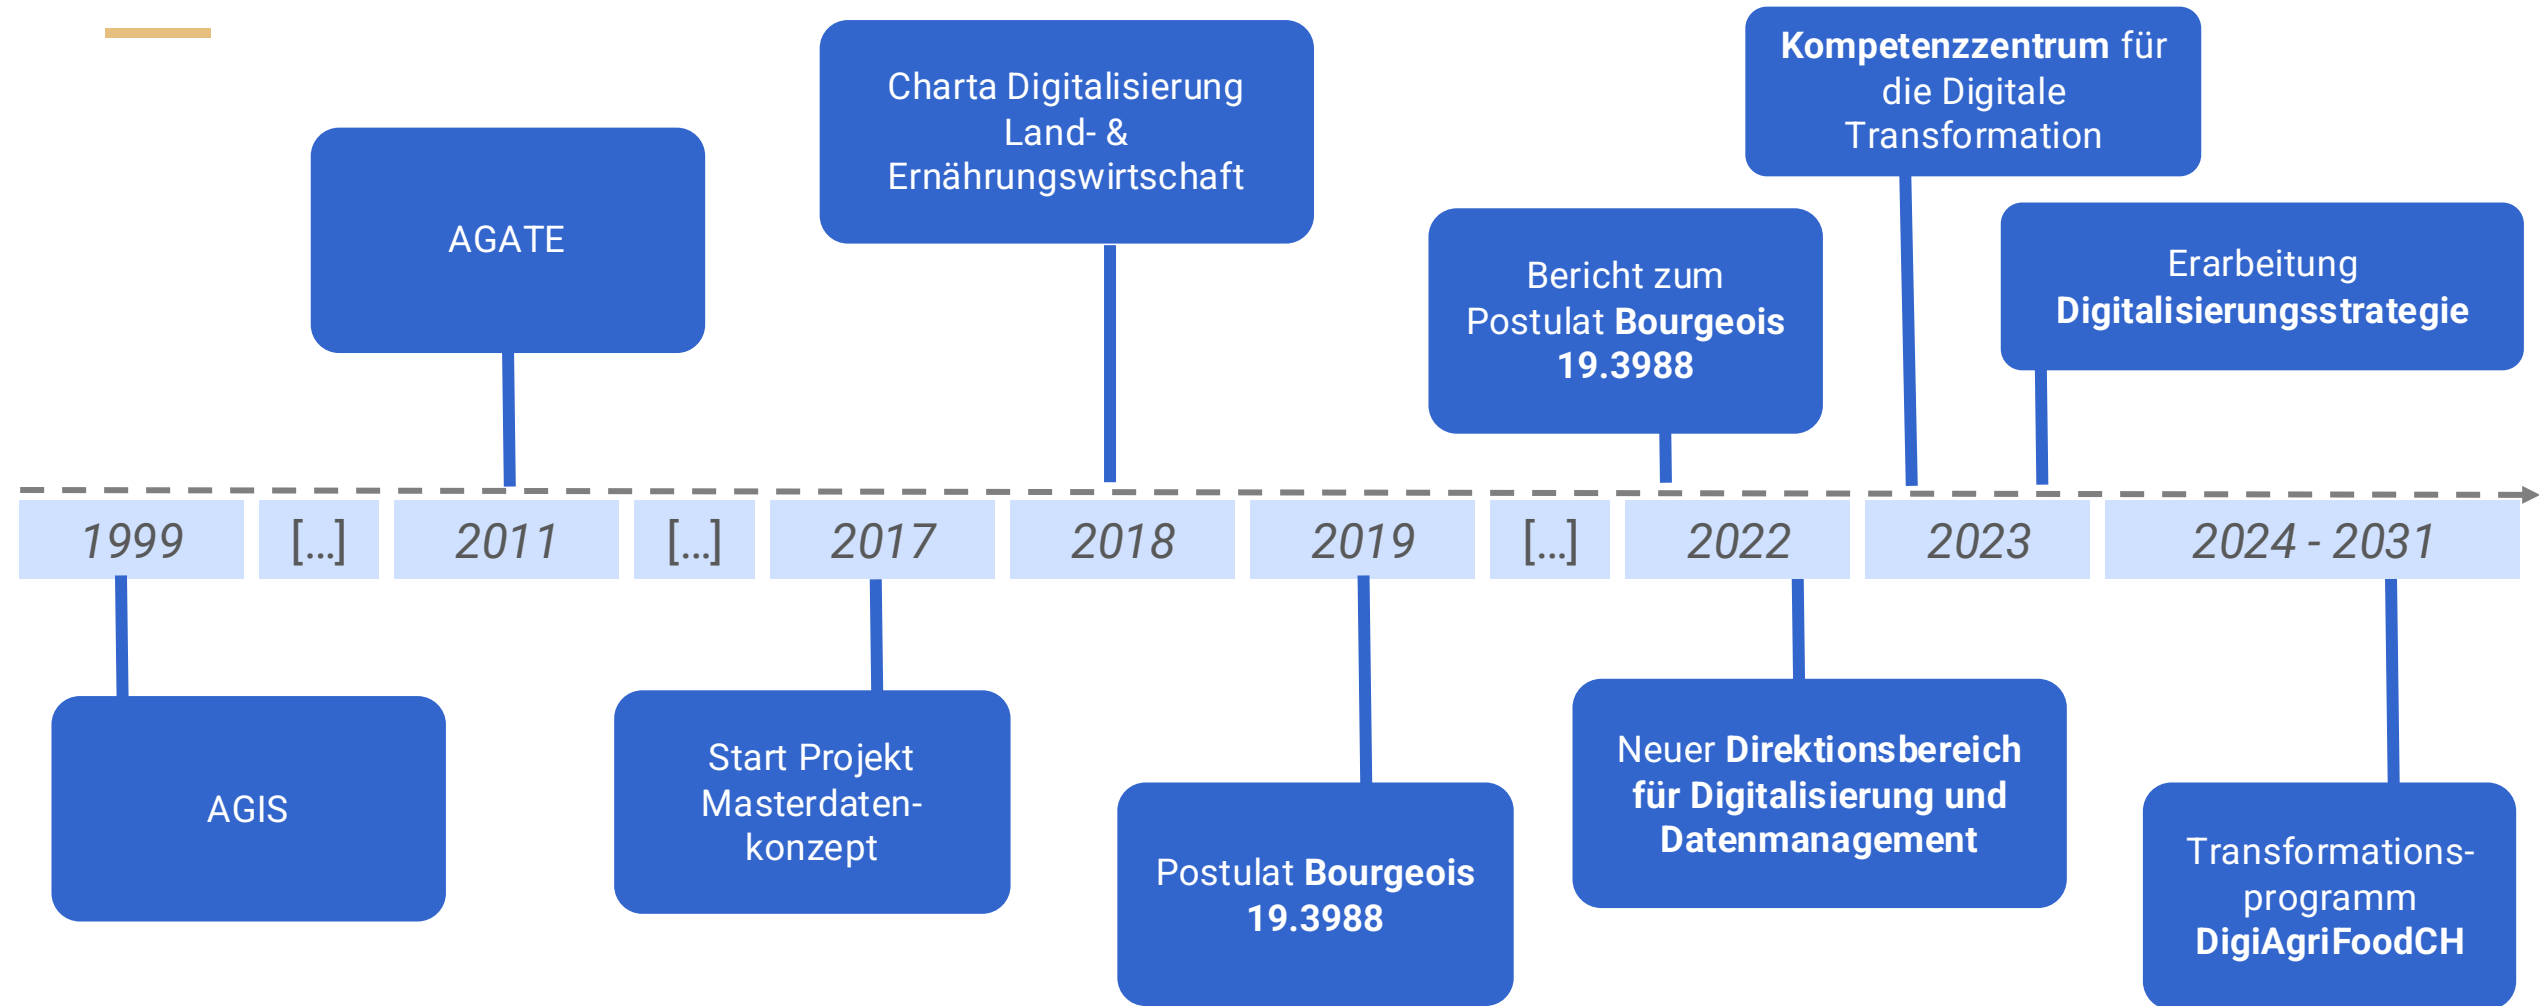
AGATE

Charta Digitalisierung Land- & Ernährungswirtschaft

Bericht zum Postulat Bourgeois 19.3988

Kompetenzzentrum für die Digitale Transformation

Erarbeitung Digitalisierungsstrategie

1999 | [...] | 2011 | [...] | 2017 | 2018 | 2019 | [...] | 2022 | 2023 | 2024 - 2031

AGIS

Start Projekt Masterdatenkonzept

Postulat Bourgeois 19.3988

Neuer Direktionsbereich für Digitalisierung und Datenmanagement

Transformationsprogramm DigiAgriFoodCH